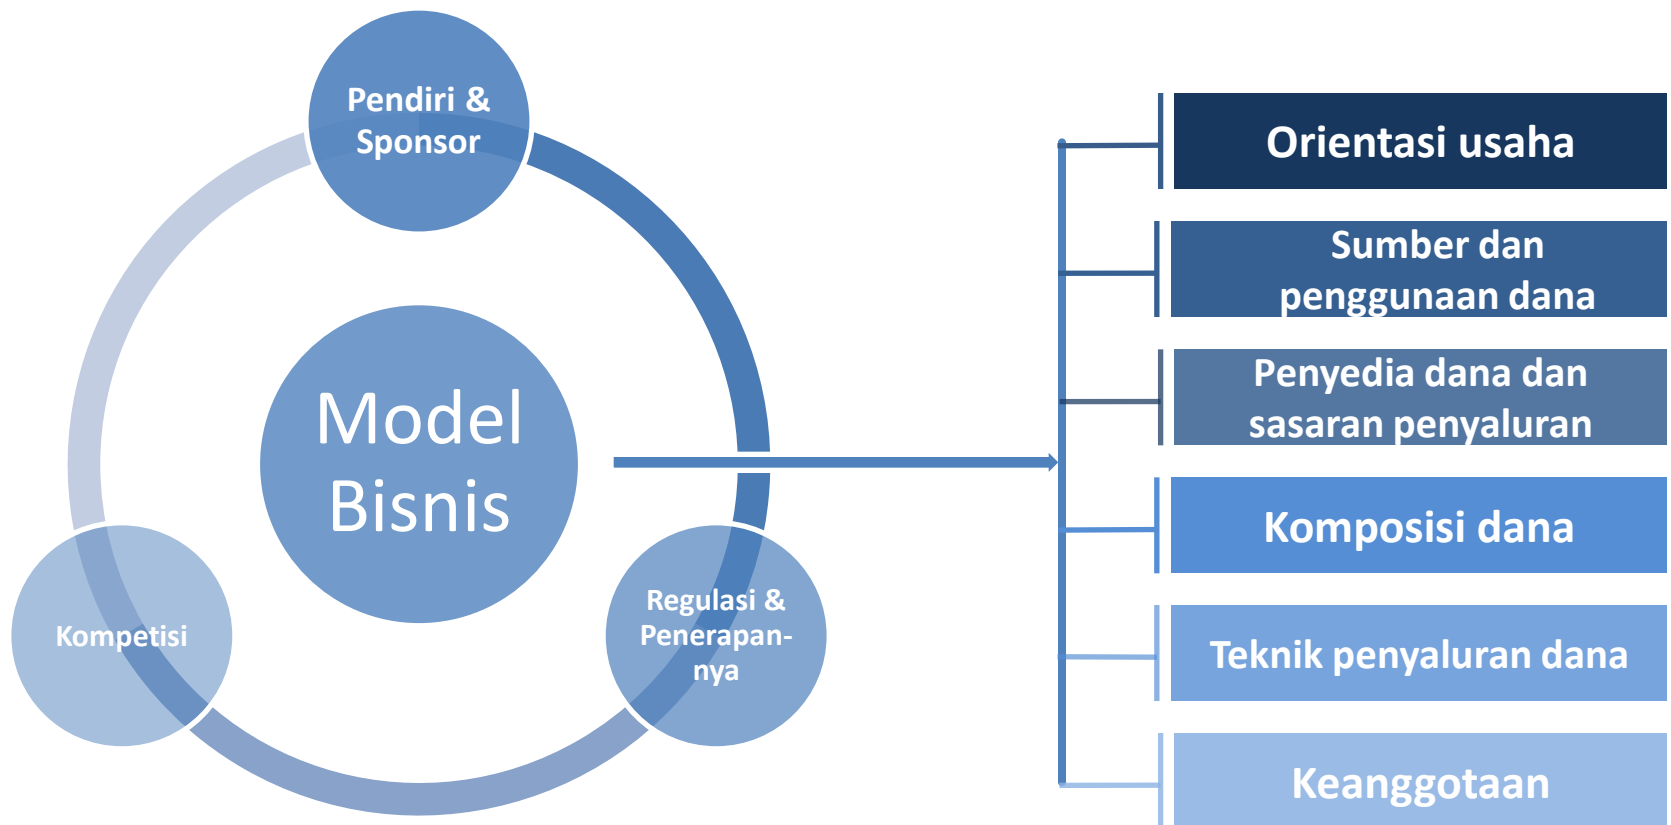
Pendiri & Sponsor

Model Bisnis

Kompetisi

Regulasi & Penerapannya

Orientasi usaha

Sumber dan penggunaan dana

Penyedia dana dan sasaran penyaluran

Komposisi dana

Teknik penyaluran dana

Keanggotaan